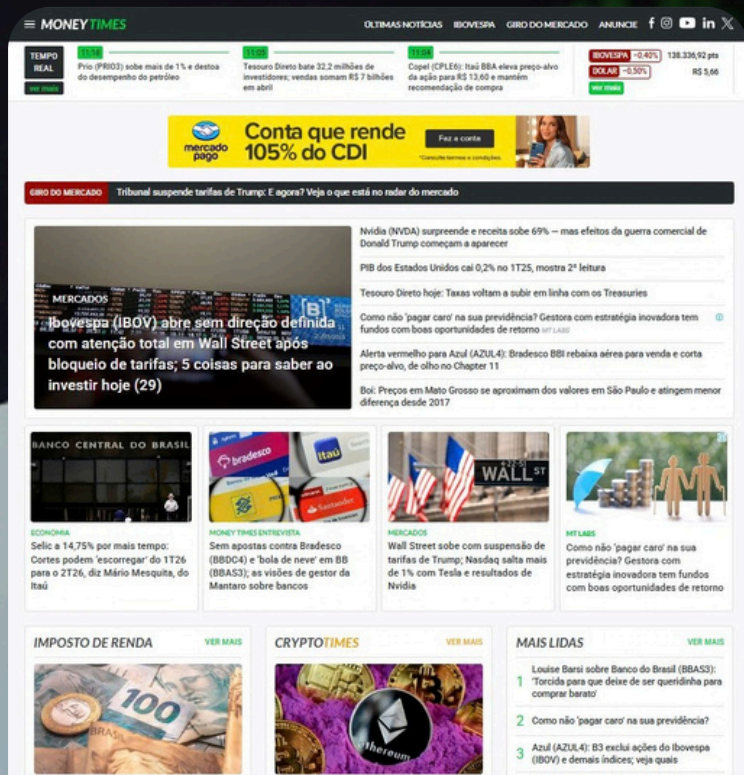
MONEY TIMES

ÚLTIMAS NOTÍCIAS IBOVESPA GIRO DO MERCADO ANUNCIE

TEMPO REAL
ver mais

11:14
Prio (PRIO3) sobe mais de 1% e destoa do desempenho do petróleo

11:05
Tesouro Direto bate 32,2 milhões de investidores; vendas somam R$ 7 bilhões em abril

11:04
Copel (CPLE6): Itaú BBA eleva preço-alvo da ação para R$ 13,60 e mantém recomendação de compra

IBOVESPA −0,40% 138.336,92 pts
DÓLAR −0,50% R$ 5,66
ver mais

mercado pago
Conta que rende 105% do CDI
Faça a conta
*Consulte termos e condições.

GIRO DO MERCADO Tribunal suspende tarifas de Trump: E agora? Veja o que está no radar do mercado

MERCADOS
Ibovespa (IBOV) abre sem direção definida com atenção total em Wall Street após bloqueio de tarifas; 5 coisas para saber ao investir hoje (29)

Nvidia (NVDA) surpreende e receita sobe 69% — mas efeitos da guerra comercial de Donald Trump começam a aparecer

PIB dos Estados Unidos cai 0,2% no 1T25, mostra 2ª leitura

Tesouro Direto hoje: Taxas voltam a subir em linha com os Treasuries

Como não 'pagar caro' na sua previdência? Gestora com estratégia inovadora tem fundos com boas oportunidades de retorno MT LABS

Alerta vermelho para Azul (AZUL4): Bradesco BBI rebaixa aérea para venda e corta preço-alvo, de olho no Chapter 11

Boi: Preços em Mato Grosso se aproximam dos valores em São Paulo e atingem menor diferença desde 2017

BANCO CENTRAL DO BRASIL
ECONOMIA
Selic a 14,75% por mais tempo: Cortes podem 'escorregar' do 1T26 para o 2T26, diz Mário Mesquita, do Itaú

bradesco Itaú Santander
MONEY TIMES ENTREVISTA
Sem apostas contra Bradesco (BBDC4) e 'bola de neve' em BB (BBAS3); as visões de gestor da Mantaro sobre bancos

WALL ST
MERCADOS
Wall Street sobe com suspensão de tarifas de Trump; Nasdaq salta mais de 1% com Tesla e resultados de Nvidia

MT LABS
Como não 'pagar caro' na sua previdência? Gestora com estratégia inovadora tem fundos com boas oportunidades de retorno

IMPOSTO DE RENDA VER MAIS
100

CRYPTOTIMES VER MAIS
thereum

MAIS LIDAS VER MAIS
1 Luise Barsi sobre Banco do Brasil (BBAS3): 'Torcida para que deixe de ser queridinha para comprar barato'
2 Como não 'pagar caro' na sua previdência?
3 Azul (AZUL4): B3 exclui ações do Ibovespa (IBOV) e demais índices; veja quais